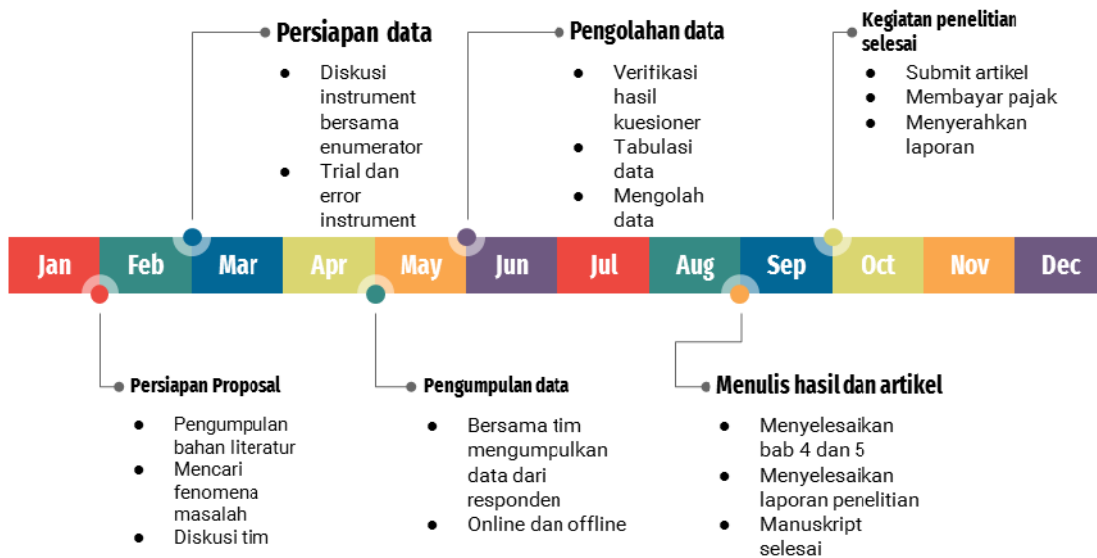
Persiapan data
- Diskusi instrument bersama enumerator
- Trial dan error instrument

Pengolahan data
- Verifikasi hasil kuesioner
- Tabulasi data
- Mengolah data

Kegiatan penelitian selesai
- Submit artikel
- Membayar pajak
- Menyerahkan laporan

Jan Feb Mar Apr May Jun Jul Aug Sep Oct Nov Dec

Persiapan Proposal
- Pengumpulan bahan literatur
- Mencari fenomena masalah
- Diskusi tim

Pengumpulan data
- Bersama tim mengumpulkan data dari responden
- Online dan offline

Menulis hasil dan artikel
- Menyelesaikan bab 4 dan 5
- Menyelesaikan laporan penelitian
- Manuskript selesai